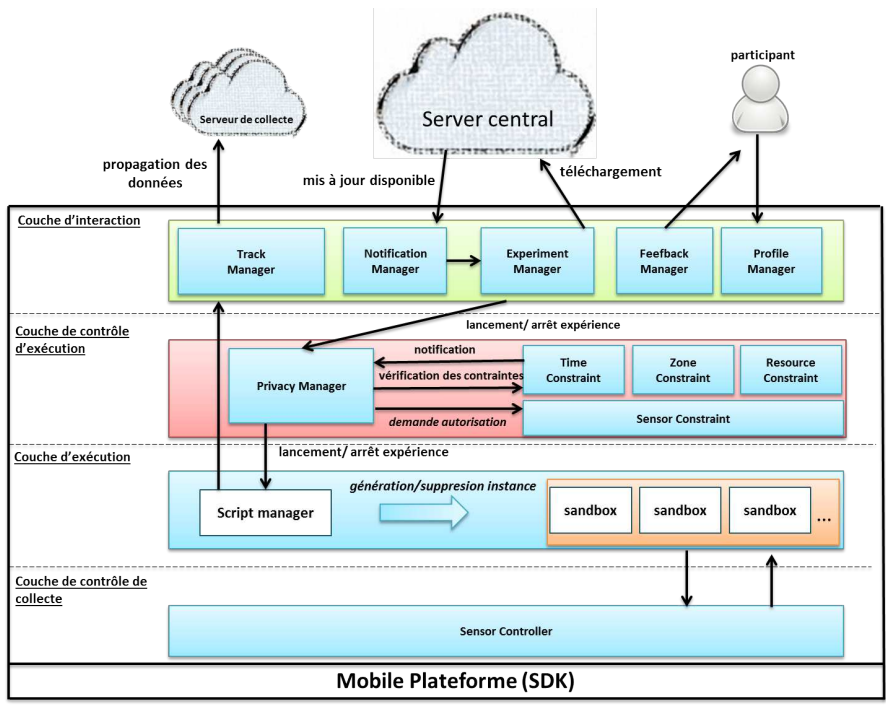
Serveur de collecte

Server central

participant

propagation des données

mis à jour disponible

téléchargement

Couche d'interaction

Track Manager

Notification Manager

Experiment Manager

Feefback Manager

Profile Manager

Couche de contrôle d'exécution

lancement/ arrêt expérience

Privacy Manager

notification

vérification des contraintes

demande autorisation

Time Constraint

Zone Constraint

Resource Constraint

Sensor Constraint

Couche d'exécution

lancement/ arrêt expérience

Script manager

génération/suppresion instance

sandbox

sandbox

sandbox

...

Couche de contrôle de collecte

Sensor Controller

Mobile Plateforme (SDK)